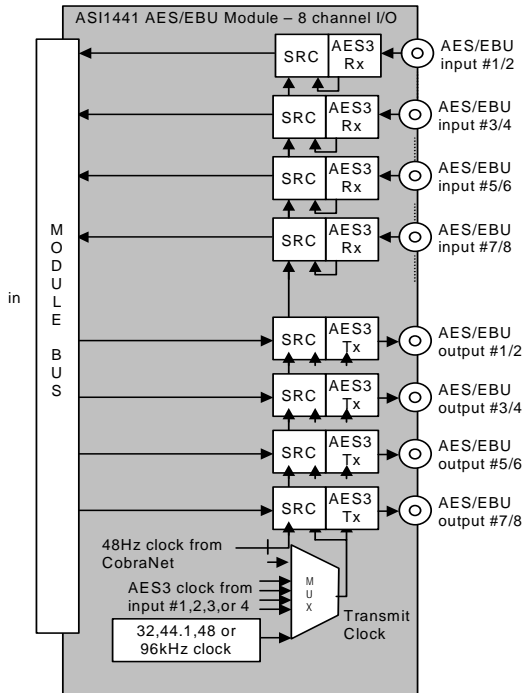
ASI1441 AES/EBU Module – 8 channel I/O

in

M O D U L E B U S

SRC
AES3 Rx
AES/EBU input #1/2

SRC
AES3 Rx
AES/EBU input #3/4

SRC
AES3 Rx
AES/EBU input #5/6

SRC
AES3 Rx
AES/EBU input #7/8

SRC
AES3 Tx
AES/EBU output #1/2

SRC
AES3 Tx
AES/EBU output #3/4

SRC
AES3 Tx
AES/EBU output #5/6

SRC
AES3 Tx
AES/EBU output #7/8

48Hz clock from CobraNet

AES3 clock from input #1,2,3,or 4

M U X

Transmit Clock

32,44.1,48 or 96kHz clock